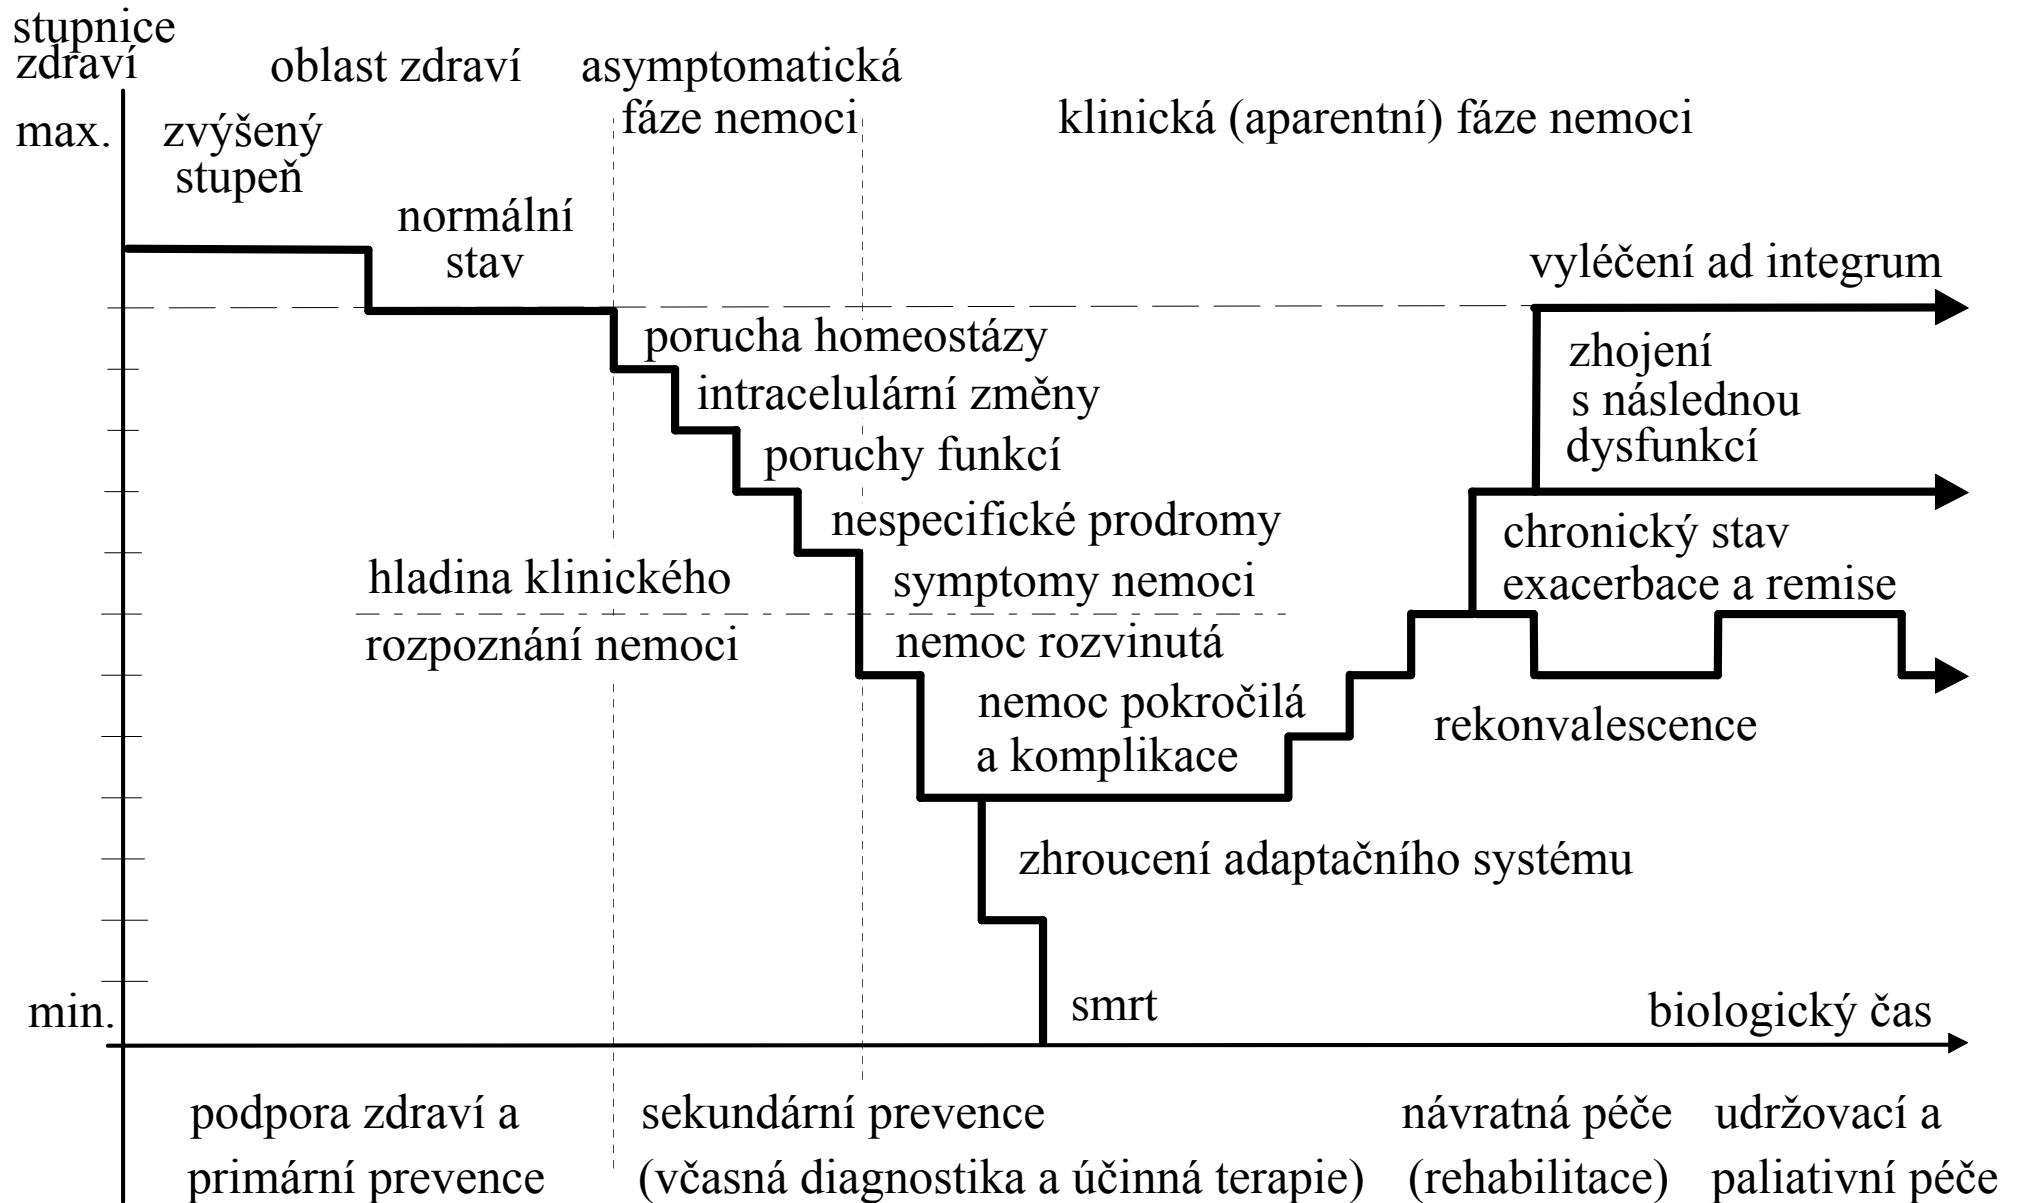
stupnice zdraví

oblast zdraví

asymptomatická fáze nemoci

klinická (aparentní) fáze nemoci

max.

zvýšený stupeň

normální stav

vyléčení ad integrum

porucha homeostázy

zhojení s následnou dysfunkcí

intracelulární změny

poruchy funkcí

nespecifické prodromy

chronický stav exacerbace a remise

hladina klinického

symptomy nemoci

rozpoznání nemoci

nemoc rozvinutá

nemoc pokročilá a komplikace

rekonvalescence

zhroucení adaptačního systému

min.

smrt

biologický čas

podpora zdraví a primární prevence

sekundární prevence (včasná diagnostika a účinná terapie)

návratná péče (rehabilitace)

udržovací a paliativní péče